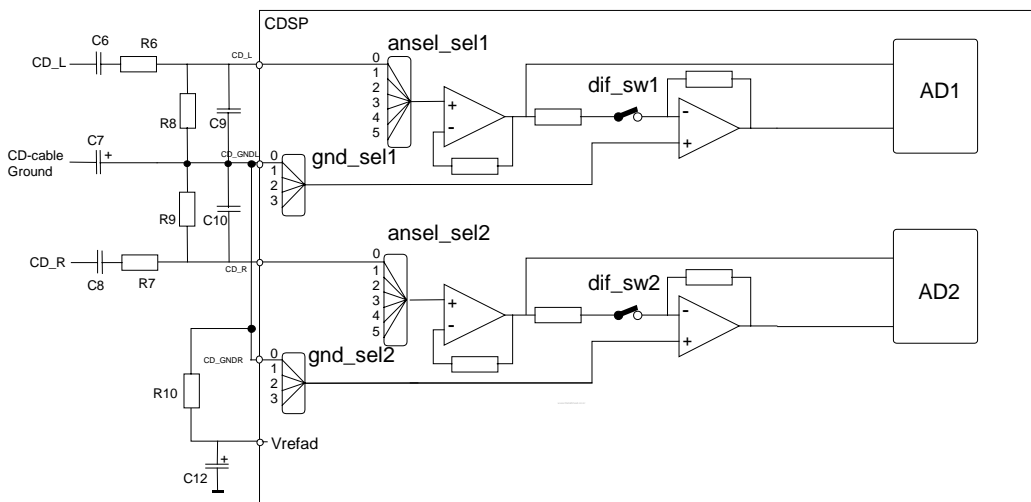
CDSP

C6 R6 CD_L CD_L

ansel_sel1
0
1
2
3
4
5

dif_sw1

AD1

R8 C9

C7 + CD-cable Ground CD_GNDL

gnd_sel1
0
1
2
3

R9 C10

ansel_sel2
0
1
2
3
4
5

dif_sw2

AD2

CD_R C8 R7 CD_R

CD_GNDR

gnd_sel2
0
1
2
3

R10

Vrefad

C12 +